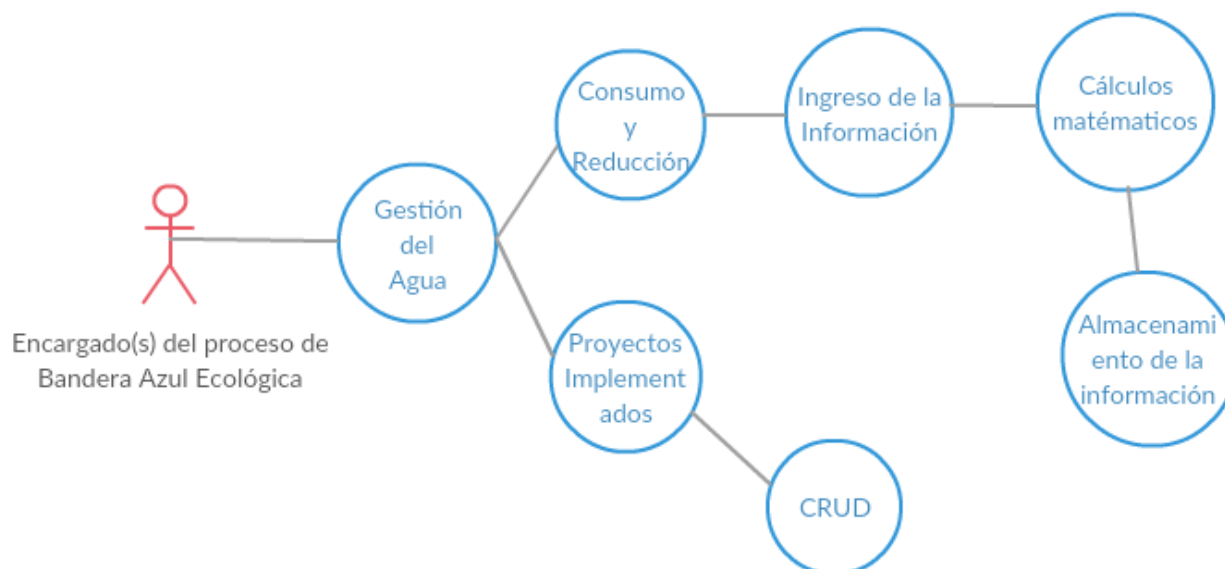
Encargado(s) del proceso de Bandera Azul Ecológica

Gestión del Agua

Consumo y Reducción

Ingreso de la Información

Cálculos matématicos

Almacenamiento de la información

Proyectos Implementados

CRUD